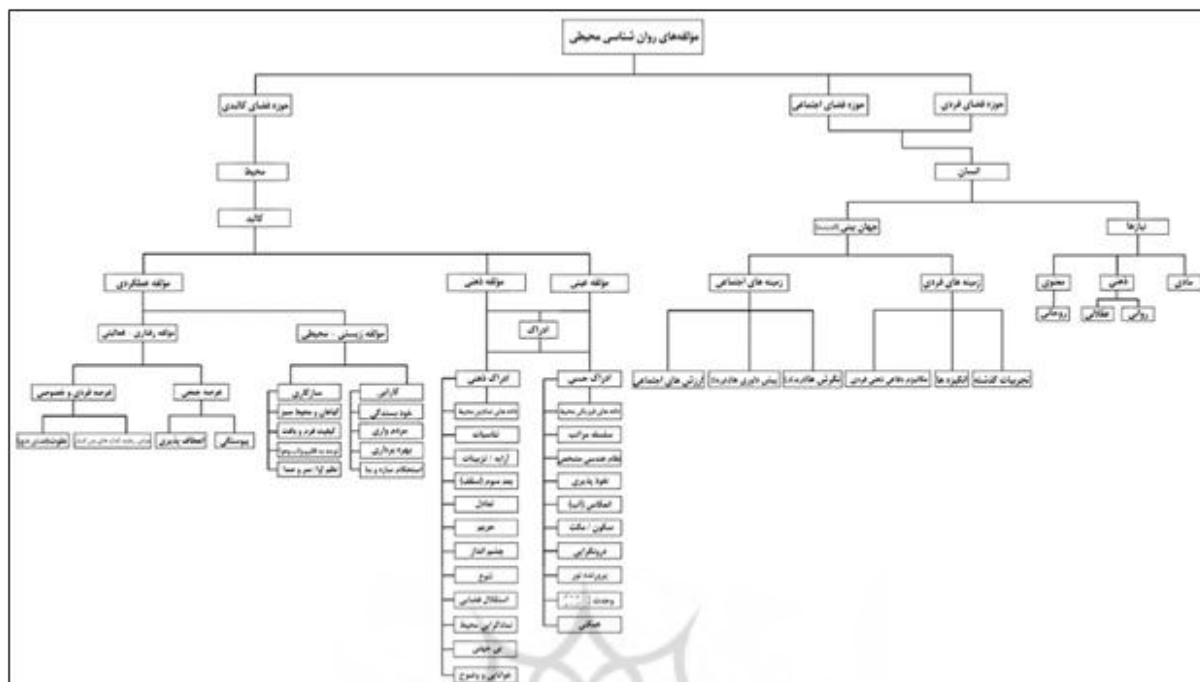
مؤلفه‌های روان شناسی محیطی

حوزه فضای کالبدی

حوزه فضای اجتماعی

حوزه فضای فردی

محیط

کالبد

انسان

جهان بینی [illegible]

نیازها

مؤلفه عملکردی

مؤلفه ذهنی

مؤلفه عینی

زمینه های اجتماعی

زمینه های فردی

معنوی

ذهنی

مادی

روحانی

عقلانی

روانی

مؤلفه رفتاری - فعالیتی

مؤلفه زیستی - محیطی

ادراک

ارزش های اجتماعی

پیش داوری ها (برچسب)

نگرش ها (دیدگاه)

سلائق و علایق ذهنی فردی

انگیزه ها

تجربیات گذشته

عرصه فردی و عمومی

عرصه جمعی

سازگاری

کارایی

ادراک ذهنی

ادراک حسی

تفاوت فعالیت در دو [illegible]

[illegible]

انعطاف پذیری

پیوستگی

کیفیت و محیط سبز

کیفیت فرم و بافت

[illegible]

نظم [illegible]

خود بسندگی

مردم واری

بهره برداری

استحکام سازه و بنا

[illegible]

تناسبات

آرایه / تزیینات

بعد سوم (اسکلت)

تعادل

حریم

چشم انداز

تنوع

استقلال فضایی

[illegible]

بی خیالی

خوانایی و وضوح

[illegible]

سلسله مراتب

نظام هندسی مشخص

نفوذ پذیری

اصالت (آب)

سکون / مکث

درونگرایی

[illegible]

وحدت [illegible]

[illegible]